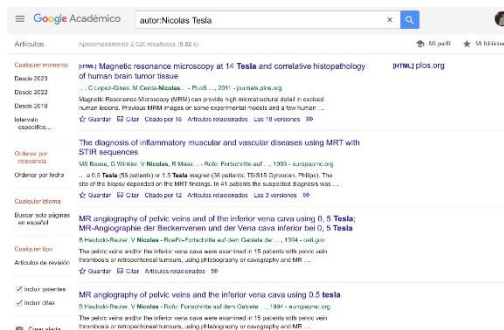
Google Académico

autor:Nicolas Tesla

Artículos

Aproximadamente 2.020 resultados (0,02 s)

Mi perfil

Mi biblioteca

Cualquier momento

Desde 2023

Desde 2022

Desde 2019

Intervalo específico...

Ordenar por relevancia

Ordenar por fecha

Cualquier idioma

Buscar sólo páginas en español

Cualquier tipo

Artículos de revisión

incluir patentes

incluir citas

Crear alerta

[HTML] Magnetic resonance microscopy at 14 Tesla and correlative histopathology of human brain tumor tissue

[HTML] plos.org

... C Lopez-Gines, M Cerda-Nicolas... - PLoS ..., 2011 - journals.plos.org

Magnetic Resonance Microscopy (MRM) can provide high microstructural detail in excised human lesions. Previous MRM images on some experimental models and a few human ...

Guardar Citar Citado por 16 Artículos relacionados Las 10 versiones

The diagnosis of inflammatory muscular and vascular diseases with MRT with STIR sequences

MB Bosse, C Winkler, V Nicolas, R Maas ... - RöFo: Fortschritte auf ..., 1993 - europepmc.org

... a 0,5 Tesla (56 patients) or 1,5 Tesla magnet (36 patients; T3/S15 Gyroscan, Philips). The site of the biopsy depended on the MRI findings. In 41 patients the suspected diagnosis was ...

Guardar Citar Citado por 12 Artículos relacionados Las 3 versiones

MR angiography of pelvic veins and of the inferior vena cava using 0, 5 Tesla; MR-Angiographie der Beckenvenen und der Vena cava inferior bei 0, 5 Tesla

B Haduch-Reuter, V Nicolas - RoeFo-Fortschritte auf dem Gebiete der ..., 1994 - osti.gov

The pelvic veins and/or the inferior vena cava were examined in 15 patients with pelvic vein thrombosis or retroperitoneal tumours, using phlebography or cavography and MR ...

Guardar Citar Artículos relacionados

MR angiography of pelvic veins and the inferior vena cava using 0.5 tesla

B Haduch-Reuter, V Nicolas - RöFo: Fortschritte auf dem Gebiete ..., 1994 - europepmc.org

The pelvic veins and/or the inferior vena cava were examined in 15 patients with pelvic vein thrombosis or retroperitoneal tumours, using phlebography or cavography and MR ...